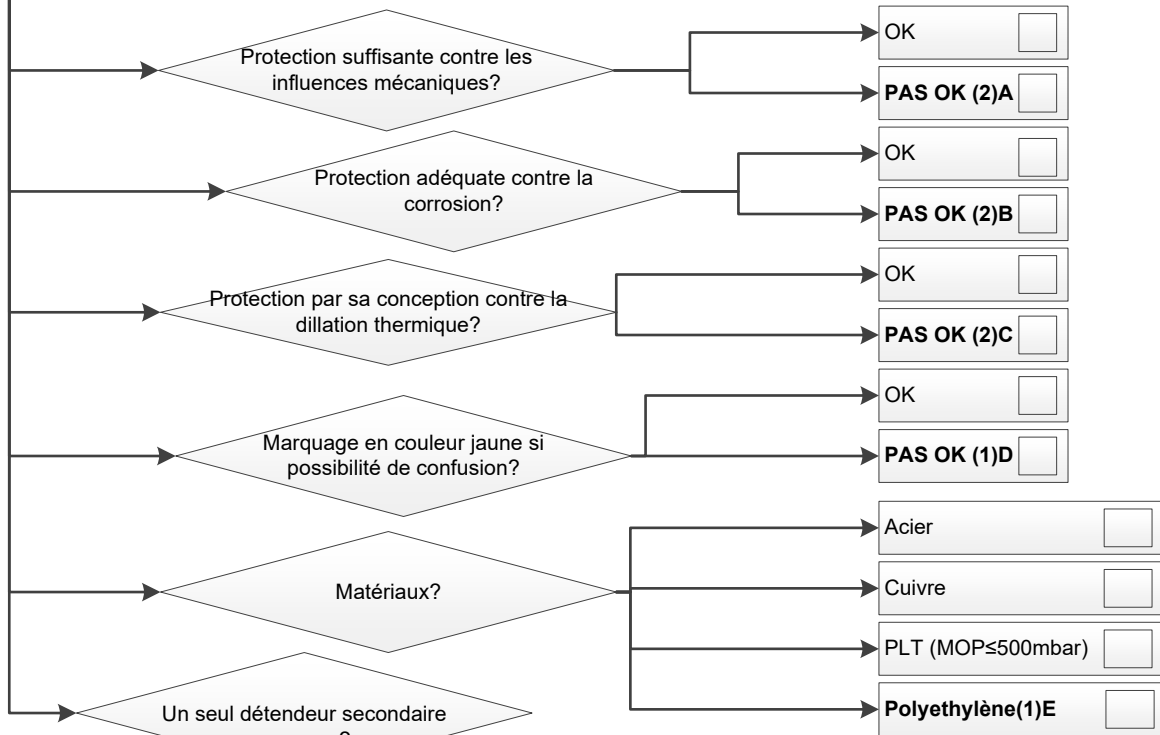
Protection suffisante contre les influences mécaniques?

OK

PAS OK (2)A

Protection adéquate contre la corrosion?

OK

PAS OK (2)B

Protection par sa conception contre la dillation thermique?

OK

PAS OK (2)C

Marquage en couleur jaune si possibilité de confusion?

OK

PAS OK (1)D

Matériaux?

Acier

Cuivre

PLT (MOP≤500mbar)

Polyethylène(1)E

Un seul détendeur secondaire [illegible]